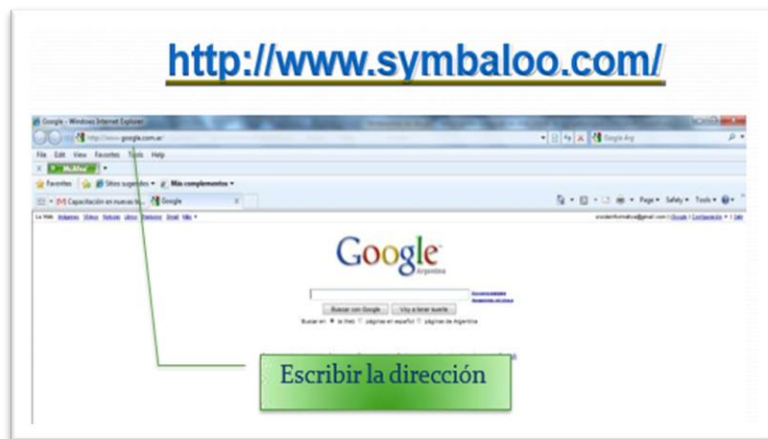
http://www.symbaloo.com/

Google - Windows Internet Explorer

http://www.google.com.ar/

Google Arg

File Edit View Favorites Tools Help

McAfee

Favorites Sitios sugeridos Más complementos

Capacitación en nuevas te... Google

Page Safety Tools

La Web Imágenes Videos Noticias Libros Traductor Gmail Más

Google

Argentina

Buscar con Google Voy a tener suerte

Buscar en: la Web páginas en español páginas de Argentina

Escribir la dirección